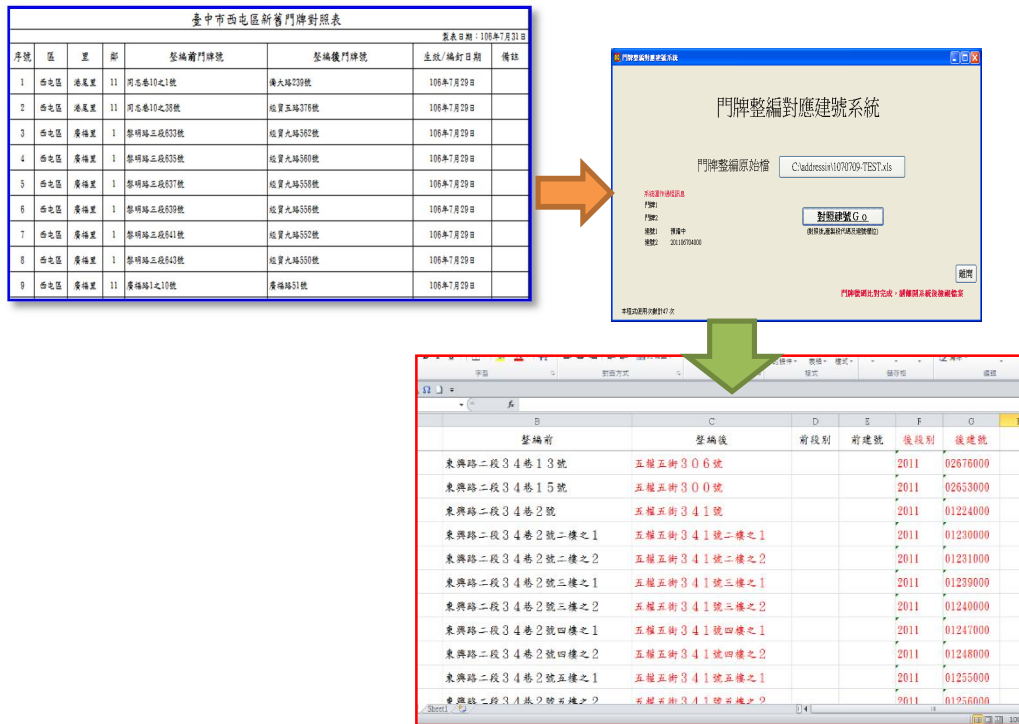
臺中市西屯區新舊門牌對照表

製表日期：106年7月31日

| 序號 | 區 | 里 | 鄰 | 整編前門牌號 | 整編後門牌號 | 生效/編訂日期 | 備註 |
|---|---|---|---|---|---|---|---|
| 1 | 西屯區 | 港尾里 | 11 | 同志巷10之1號 | 獨大路239號 | 106年7月29日 | |
| 2 | 西屯區 | 港尾里 | 11 | 同志巷10之38號 | 經貿五路376號 | 106年7月29日 | |
| 3 | 西屯區 | 廣福里 | 1 | 黎明路三段633號 | 經貿九路562號 | 106年7月29日 | |
| 4 | 西屯區 | 廣福里 | 1 | 黎明路三段635號 | 經貿九路560號 | 106年7月29日 | |
| 5 | 西屯區 | 廣福里 | 1 | 黎明路三段637號 | 經貿九路558號 | 106年7月29日 | |
| 6 | 西屯區 | 廣福里 | 1 | 黎明路三段639號 | 經貿九路556號 | 106年7月29日 | |
| 7 | 西屯區 | 廣福里 | 1 | 黎明路三段641號 | 經貿九路552號 | 106年7月29日 | |
| 8 | 西屯區 | 廣福里 | 1 | 黎明路三段643號 | 經貿九路550號 | 106年7月29日 | |
| 9 | 西屯區 | 廣福里 | 11 | 廣福路1之10號 | 廣福路51號 | 106年7月29日 | |

門牌整編對應建號系統

門牌整編對應建號系統

門牌整編原始檔 C:\address\1070709-TEST.xls

系統運作過程訊息
門牌1
門牌2
建號1 搜尋中
建號2 201106704000

對照建號Go

離開

門牌建號比對完成，請開啟系統後檢查檔案

本程式運用次數計47次

字型 對齊方式 樣式 儲存格 編輯

fx

| B | C | D | E | F | G |
|---|---|---|---|---|---|
| 整編前 | 整編後 | 前段別 | 前建號 | 後段別 | 後建號 |
| 東興路二段３４巷１３號 | 五權五街３０６號 | | | 2011 | 02676000 |
| 東興路二段３４巷１５號 | 五權五街３００號 | | | 2011 | 02653000 |
| 東興路二段３４巷２號 | 五權五街３４１號 | | | 2011 | 01224000 |
| 東興路二段３４巷２號二樓之１ | 五權五街３４１號二樓之１ | | | 2011 | 01230000 |
| 東興路二段３４巷２號二樓之２ | 五權五街３４１號二樓之２ | | | 2011 | 01231000 |
| 東興路二段３４巷２號三樓之１ | 五權五街３４１號三樓之１ | | | 2011 | 01239000 |
| 東興路二段３４巷２號三樓之２ | 五權五街３４１號三樓之２ | | | 2011 | 01240000 |
| 東興路二段３４巷２號四樓之１ | 五權五街３４１號四樓之１ | | | 2011 | 01247000 |
| 東興路二段３４巷２號四樓之２ | 五權五街３４１號四樓之２ | | | 2011 | 01248000 |
| 東興路二段３４巷２號五樓之１ | 五權五街３４１號五樓之１ | | | 2011 | 01255000 |
| 東興路二段３４巷２號五樓之２ | 五權五街３４１號五樓之２ | | | 2011 | 01256000 |

Sheet1